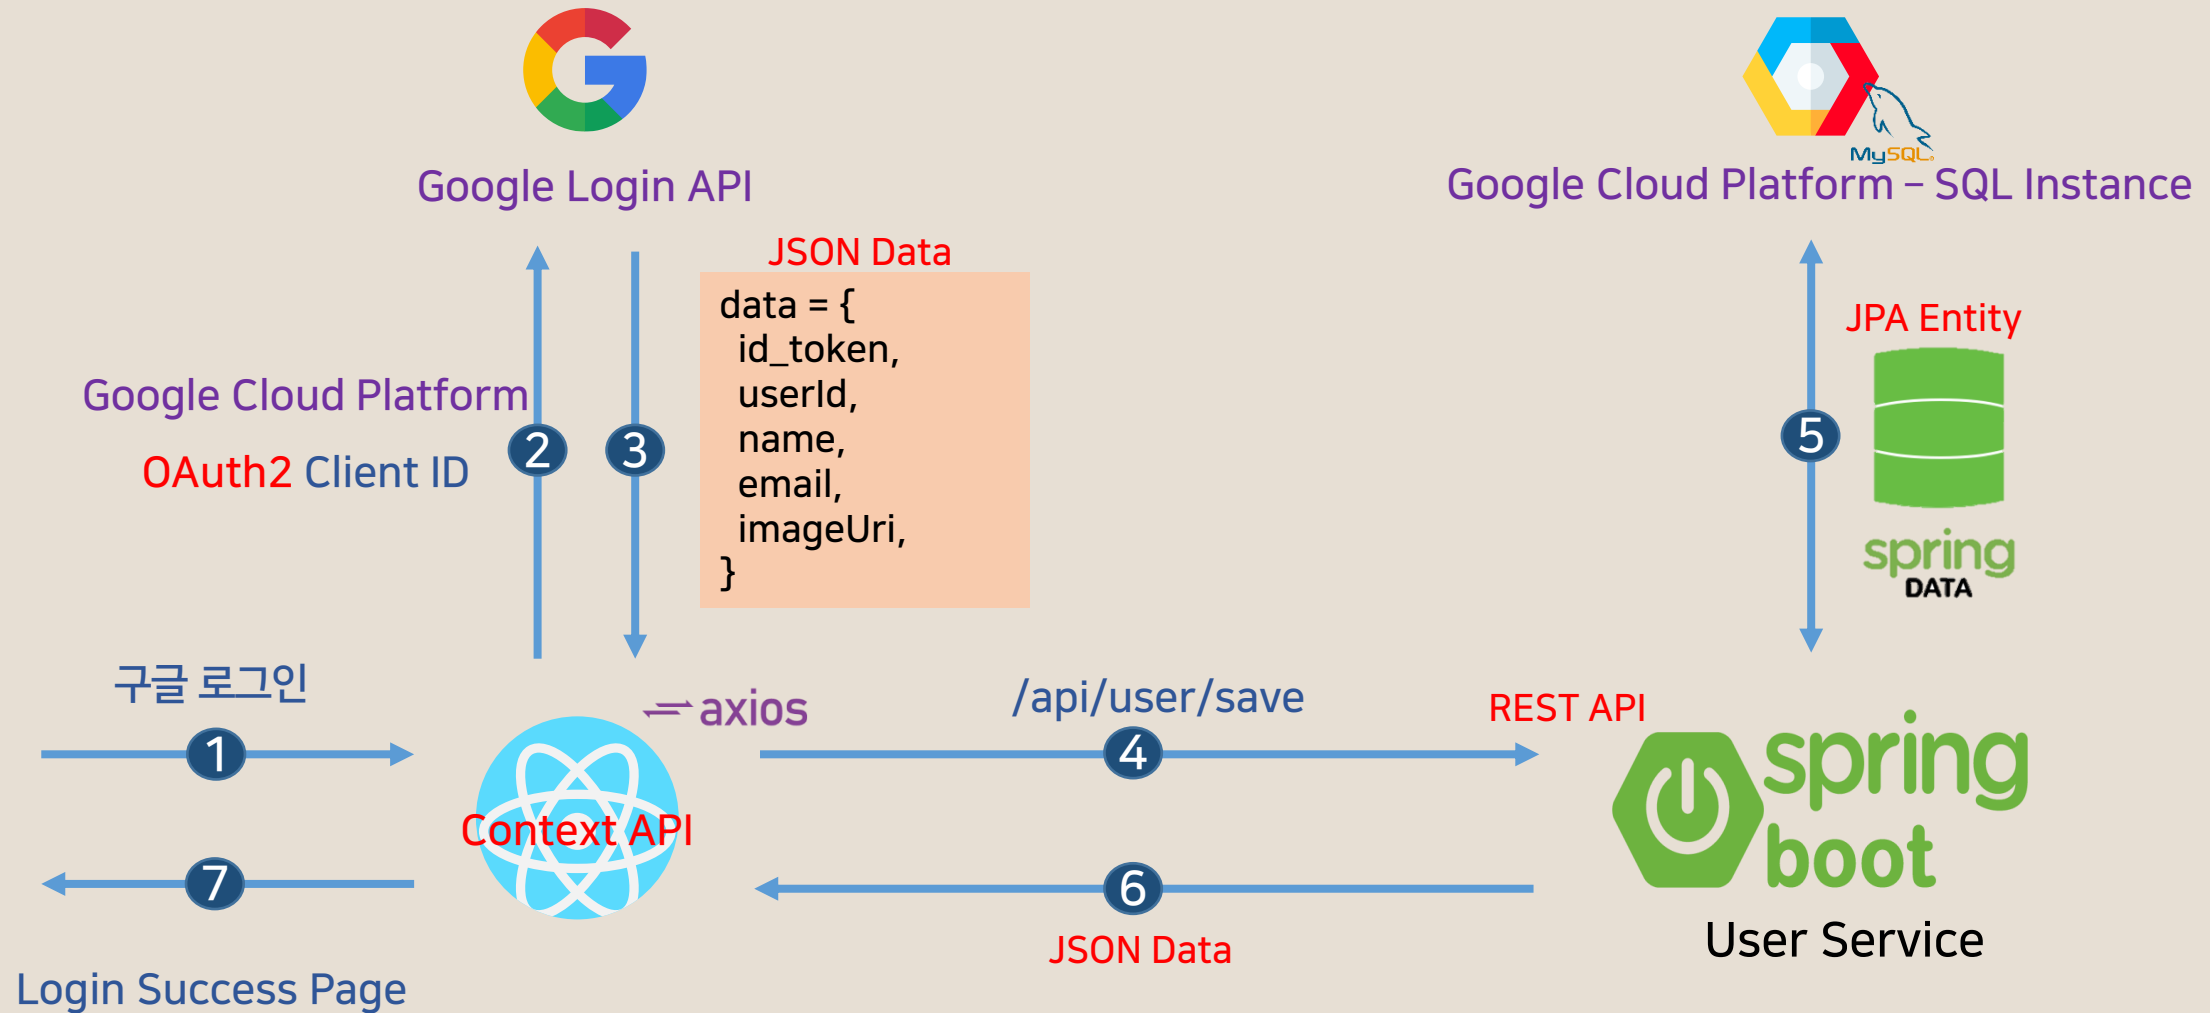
Google Login API

MySQL

Google Cloud Platform – SQL Instance

JSON Data

data = {
id_token,
userId,
name,
email,
imageUri,
}

Google Cloud Platform

OAuth2 Client ID

2

3

JPA Entity

5

spring DATA

구글 로그인

axios

/api/user/save

REST API

1

4

Context API

spring boot

7

6

JSON Data

User Service

Login Success Page